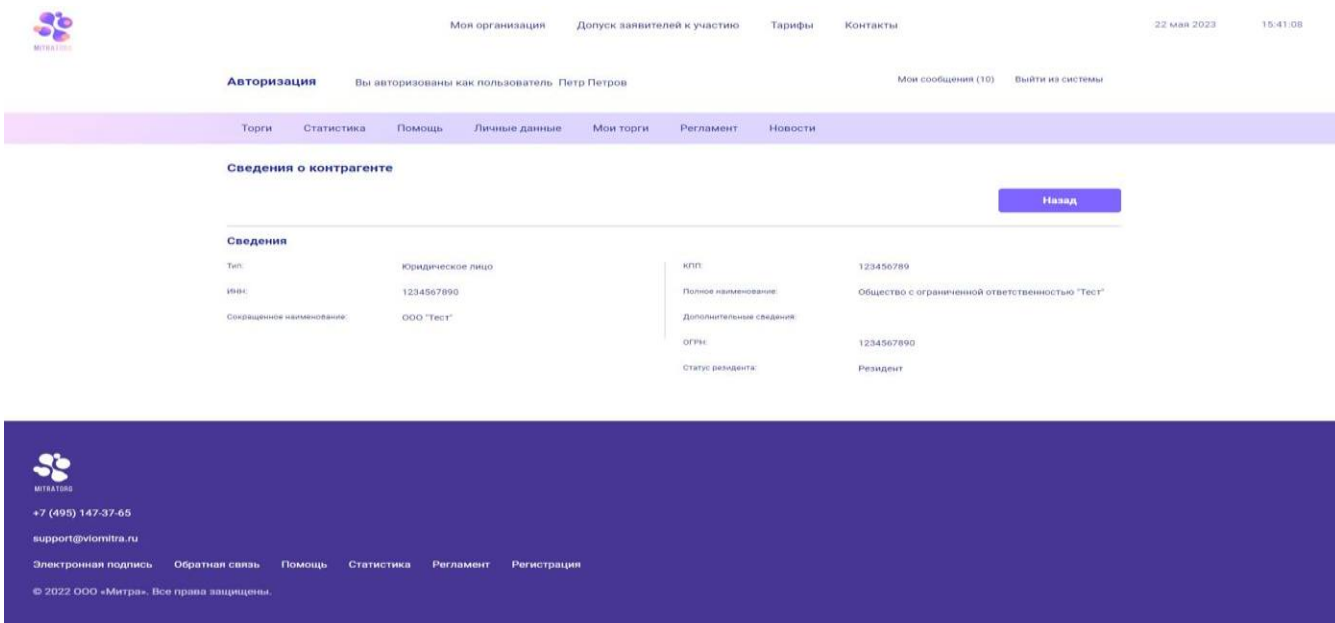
MITRATORG

Моя организация Допуск заявителей к участию Тарифы Контакты

22 мая 2023 15:41:08

Авторизация Вы авторизованы как пользователь Петр Петров

Мои сообщения (10) Выйти из системы

Торги Статистика Помощь Личные данные Мои торги Регламент Новости

Сведения о контрагенте

Назад

Сведения

| | |
|---|---|
| Тип: | Юридическое лицо |
| Инн: | 1234567890 |
| Сокращенное наименование: | ООО "Тест" |

| | |
|---|---|
| КПП: | 123456789 |
| Полное наименование: | Общество с ограниченной ответственностью "Тест" |
| Дополнительные сведения: | |
| ОГРН: | 1234567890 |
| Статус резидента: | Резидент |

MITRATORG

+7 (495) 147-37-65

support@vlomitra.ru

Электронная подпись Обратная связь Помощь Статистика Регламент Регистрация

© 2022 ООО «Митра». Все права защищены.